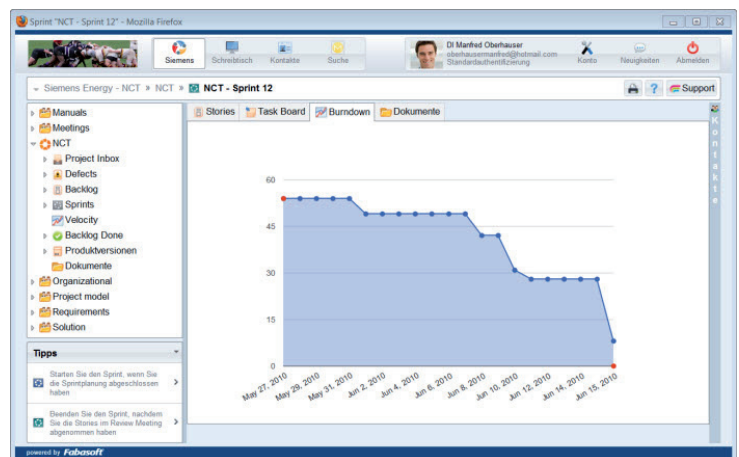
Sprint "NCT - Sprint 12" - Mozilla Firefox

Siemens Schreibtisch Kontakte Suche

DI Manfred Oberhauser
oberhausermanfred@hotmail.com
Standardauthentifizierung

Konto Neuigkeiten Abmelden

Siemens Energy - NCT » NCT » NCT - Sprint 12

Support

Manuals
Meetings
NCT
Project Inbox
Defects
Backlog
Sprints
Velocity
Backlog Done
Produktversionen
Dokumente
Organizational
Project model
Requirements
Solution

Tipps

Starten Sie den Sprint, wenn Sie die Sprintplanung abgeschlossen haben

Beenden Sie den Sprint, nachdem Sie die Stories im Review Meeting abgenommen haben

Stories Task Board Burndown Dokumente

Kontakte

60
45
30
15
0

May 27, 2010
May 29, 2010
May 31, 2010
Jun 2, 2010
Jun 4, 2010
Jun 6, 2010
Jun 8, 2010
Jun 10, 2010
Jun 12, 2010
Jun 14, 2010
Jun 15, 2010

powered by Fabasoft